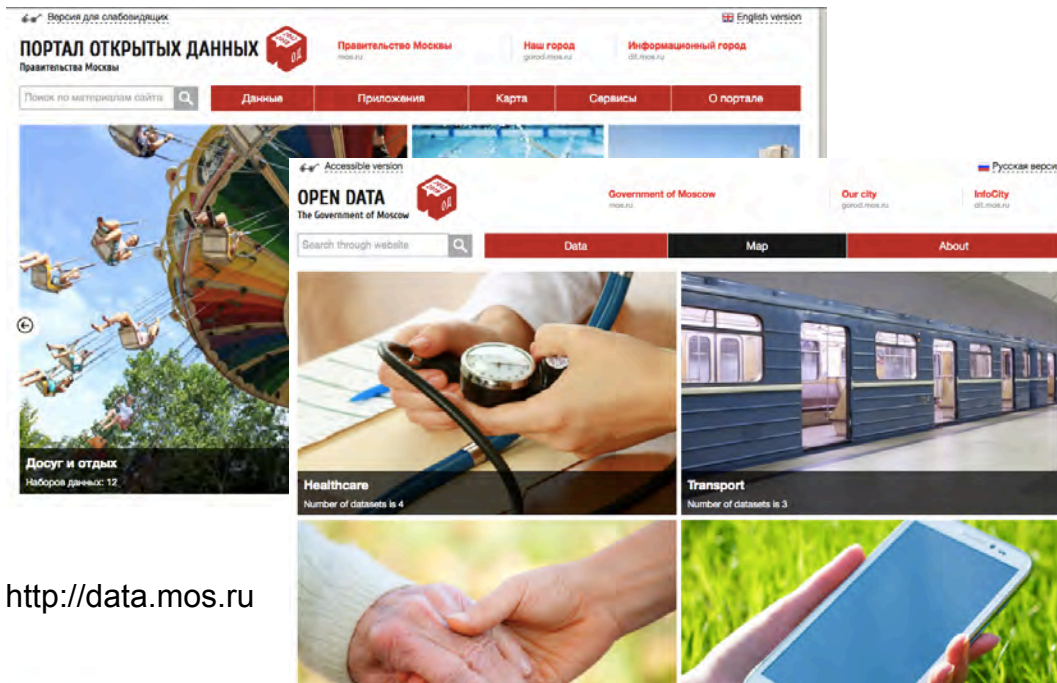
Версия для слабовидящих

English version

ПОРТАЛ ОТКРЫТЫХ ДАННЫХ
Правительства Москвы

Правительство Москвы
mos.ru

Наш город
gorod.mos.ru

Информационный город
dit.mos.ru

Поиск по материалам сайта

Данные

Приложения

Карта

Сервисы

О портале

Досуг и отдых
Наборов данных: 12

Accessible version

Русская верси

OPEN DATA
The Government of Moscow

Government of Moscow
mos.ru

Our city
gorod.mos.ru

InfoCity
dit.mos.ru

Search through website

Data

Map

About

Healthcare
Number of datasets is 4

Transport
Number of datasets is 3

http://data.mos.ru